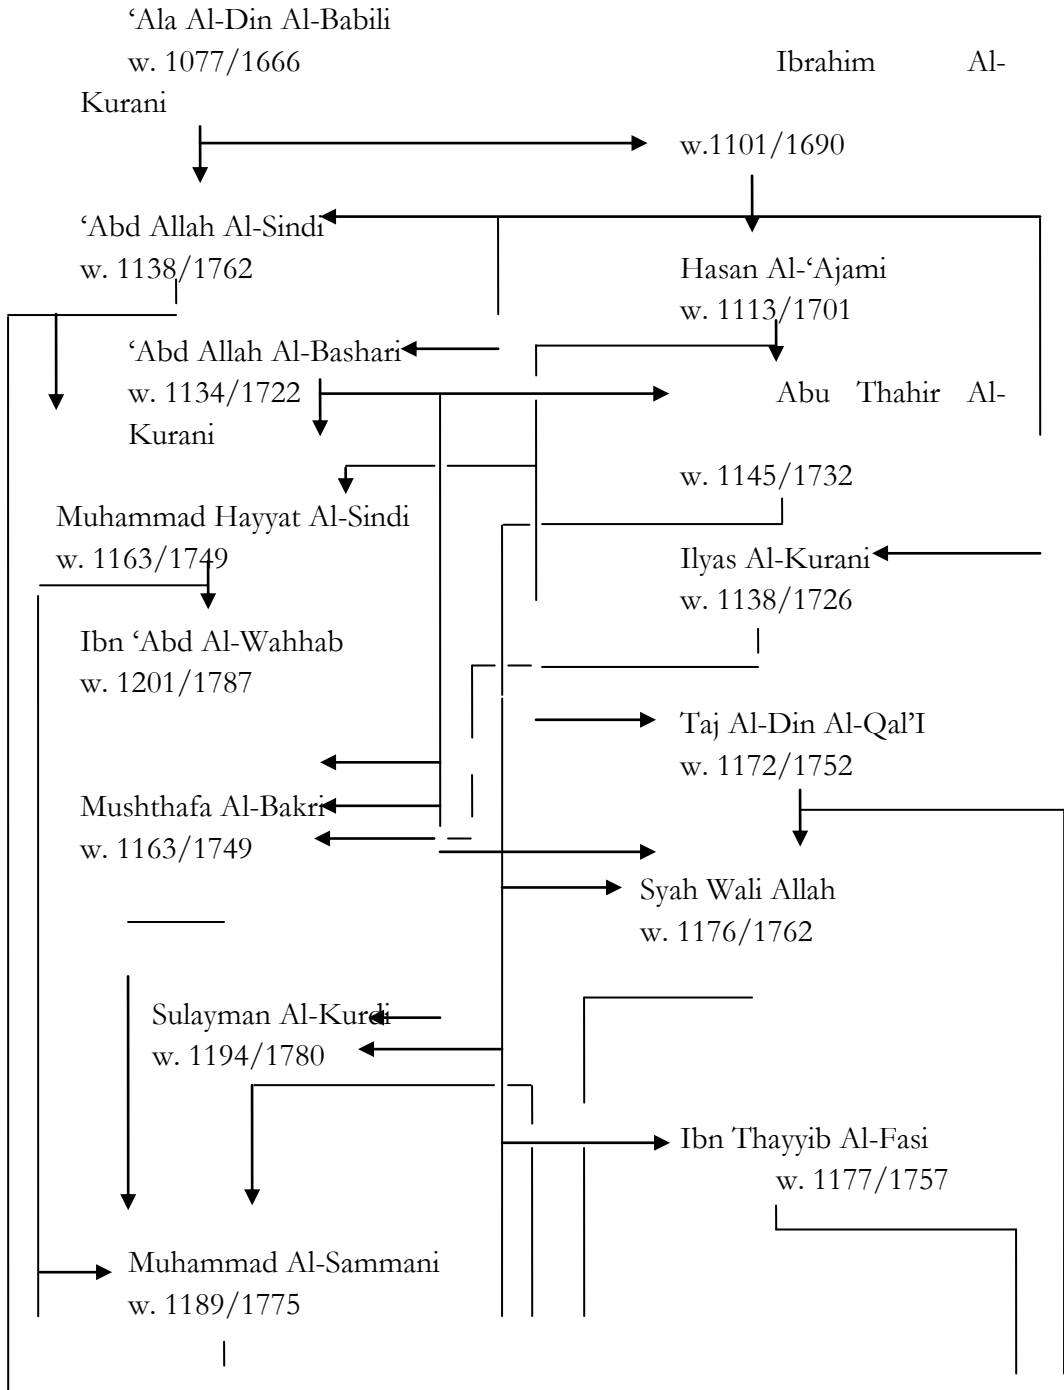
'Ala Al-Din Al-Babili
w. 1077/1666

Ibrahim Al-Kurani
w.1101/1690

'Abd Allah Al-Sindi
w. 1138/1762

Hasan Al-'Ajami
w. 1113/1701

'Abd Allah Al-Bashari
w. 1134/1722

Abu Thahir Al-Kurani
w. 1145/1732

Muhammad Hayyat Al-Sindi
w. 1163/1749

Ilyas Al-Kurani
w. 1138/1726

Ibn 'Abd Al-Wahhab
w. 1201/1787

Taj Al-Din Al-Qal'I
w. 1172/1752

Mushthafa Al-Bakri
w. 1163/1749

Syah Wali Allah
w. 1176/1762

Sulayman Al-Kurdi
w. 1194/1780

Ibn Thayyib Al-Fasi
w. 1177/1757

Muhammad Al-Sammani
w. 1189/1775